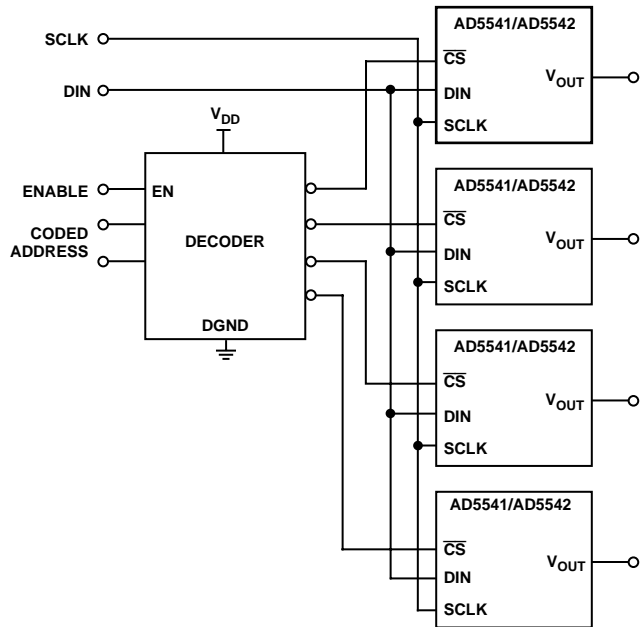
SCLK
DIN
ENABLE
CODED ADDRESS
$V_{DD}$
EN
DECODER
DGND
AD5541/AD5542
$\overline{CS}$
DIN
SCLK
$V_{OUT}$
AD5541/AD5542
$\overline{CS}$
DIN
SCLK
$V_{OUT}$
AD5541/AD5542
$\overline{CS}$
DIN
SCLK
$V_{OUT}$
AD5541/AD5542
$\overline{CS}$
DIN
SCLK
$V_{OUT}$